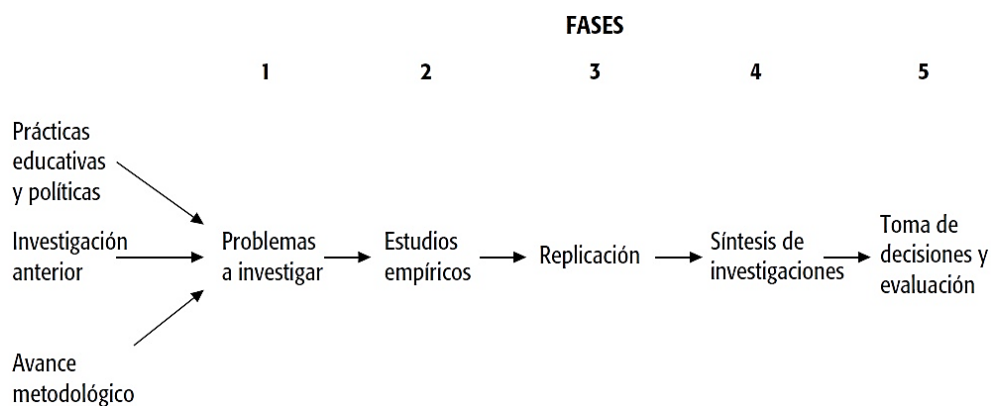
FASES

1 2 3 4 5

Prácticas educativas y políticas

Investigación anterior

Avance metodológico

Problemas a investigar

Estudios empíricos

Replicación

Síntesis de investigaciones

Toma de decisiones y evaluación